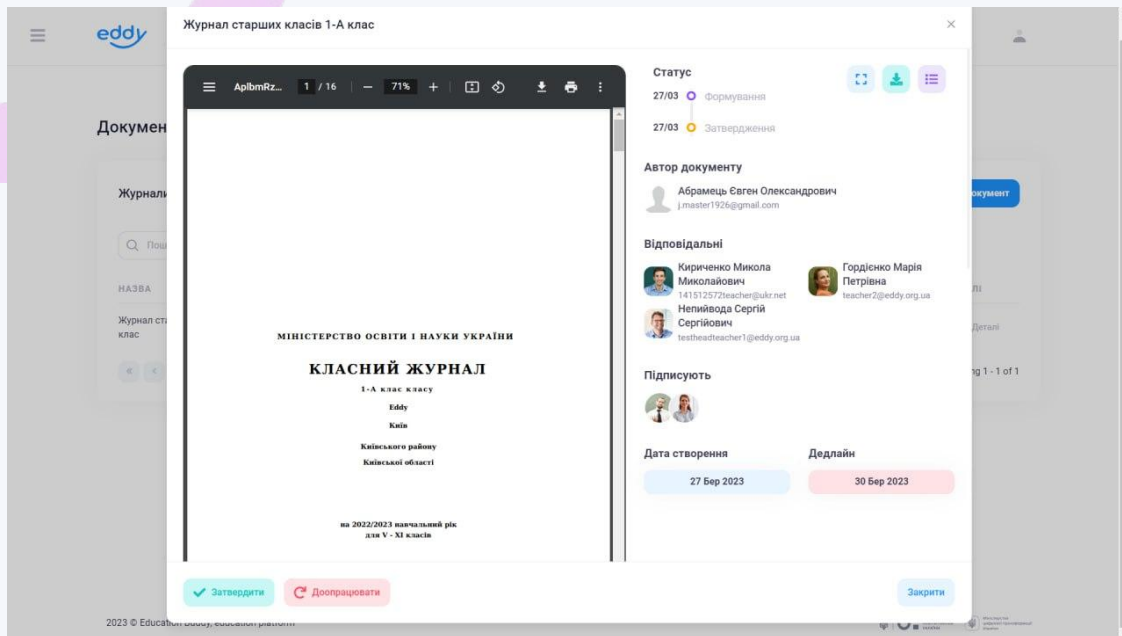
eddy

Докумен

Журнали

Q Пош

НАЗВА

Журнал ста клас

документ

алі

Деталі

ng 1 - 1 of 1

Журнал старших класів 1-А клас

×

ApIbmRz... 1 / 16 — 71% +

МІНІСТЕРСТВО ОСВІТИ І НАУКИ УКРАЇНИ

КЛАСНИЙ ЖУРНАЛ

1-А клас класу

Eddy

Київ

Київського району

Київської області

на 2022/2023 навчальний рік
для V - XI класів

Статус

27/03 Формування

27/03 Затвердження

Автор документу

Абрамець Євген Олександрович
j.master1926@gmail.com

Відповідальні

Кириченко Микола Миколайович
141512572teacher@ukr.net

Гордієнко Марія Петрівна
teacher2@eddy.org.ua

Непийвода Сергій Сергійович
testheadteacher1@eddy.org.ua

Підписують

Дата створення

27 Бер 2023

Дедлайн

30 Бер 2023

Затвердити

Доопрацювати

Закрити

2023 © Education Buddy, education platform